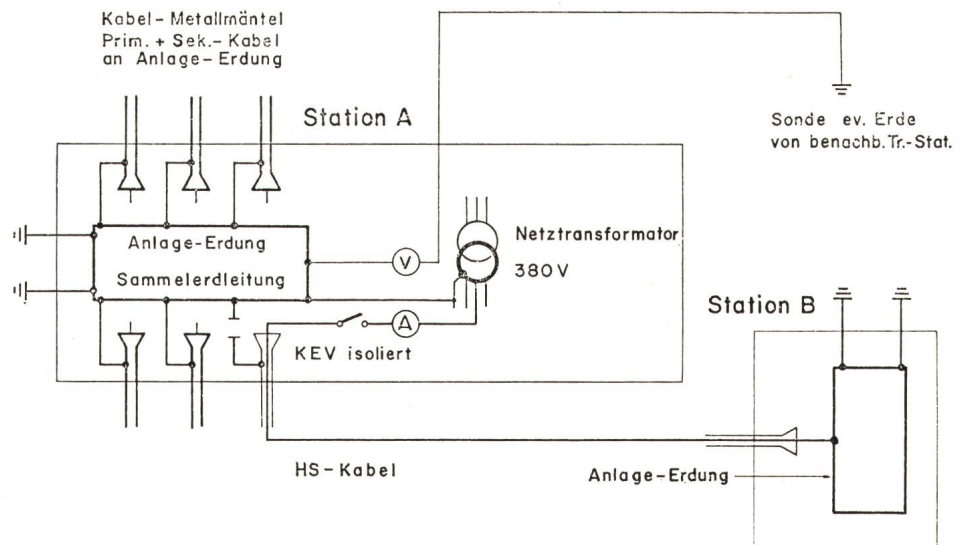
Kabel- Metallmäntel
Prim. + Sek.- Kabel
an Anlage- Erdung

Station A

Sonde ev. Erde
von benachb. Tr.-Stat.

Anlage-Erdung

Sammelerdleitung

V

Netztransformator

380V

A

KEV isoliert

Station B

HS-Kabel

Anlage-Erdung